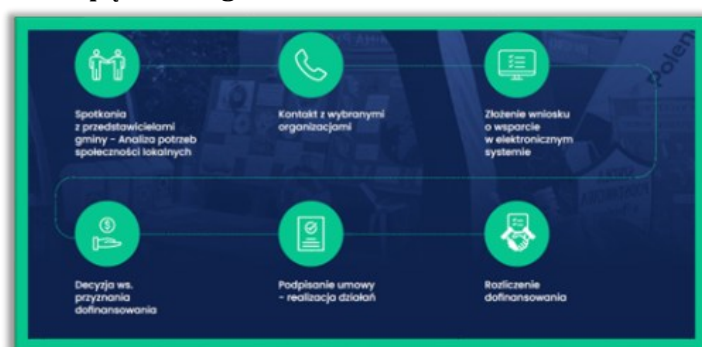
Spotkania z przedstawicielami gminy – Analiza potrzeb społeczności lokalnych

Kontakt z wybranymi organizacjami

Złożenie wniosku o wsparcie w elektronicznym systemie

Decyzja ws. przyznania dofinansowania

Podpisanie umowy – realizacja działań

Rozliczenie dofinansowania